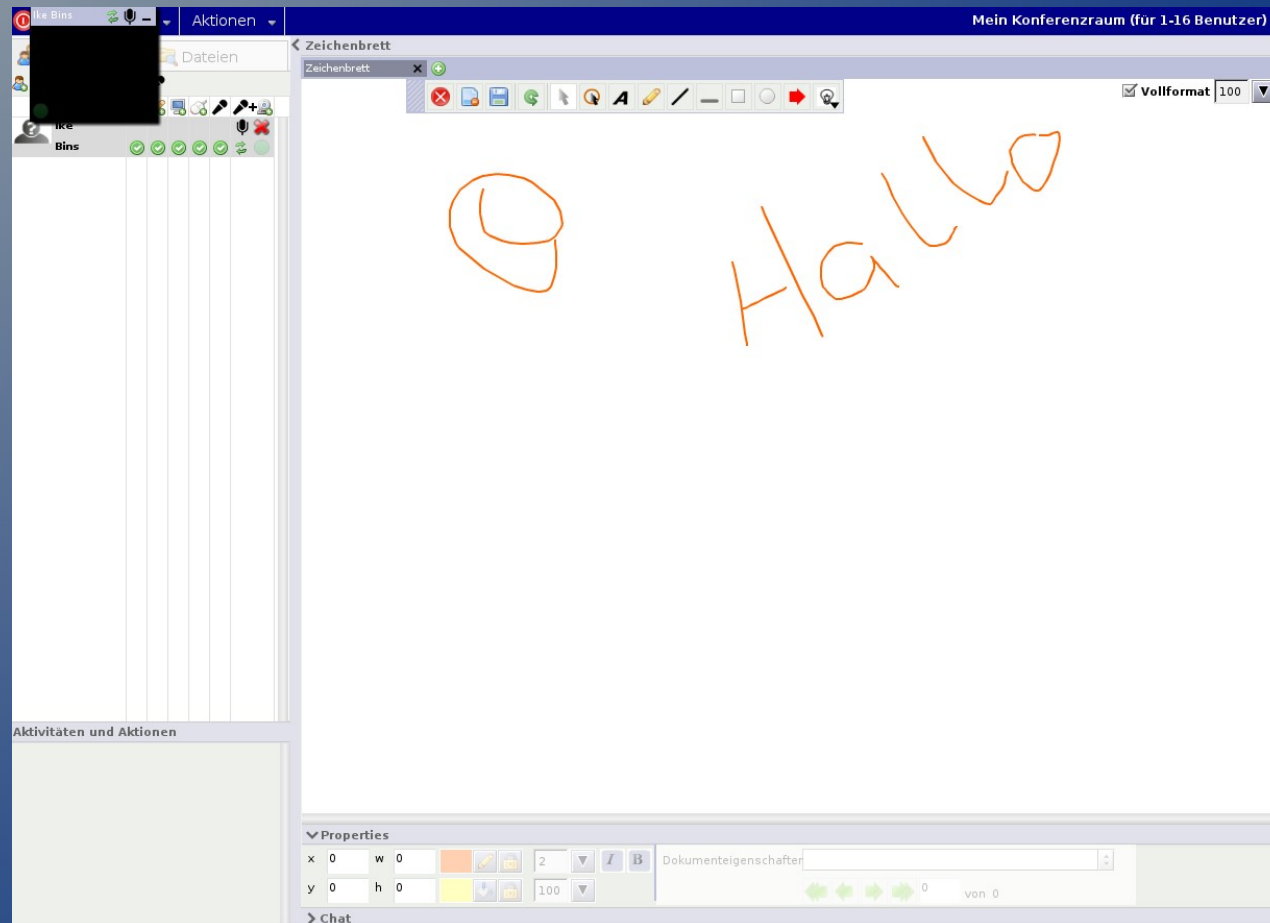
Ike Bins

Aktionen

Mein Konferenzraum (für 1-16 Benutzer)

Dateien

Zeichenbrett

Zeichenbrett

Vollformat 100

Ike
Bins

Hallo

Aktivitäten und Aktionen

Properties

x 0 w 0

y 0 h 0

2

100

Dokumenteigenschaften

0 von 0

Chat